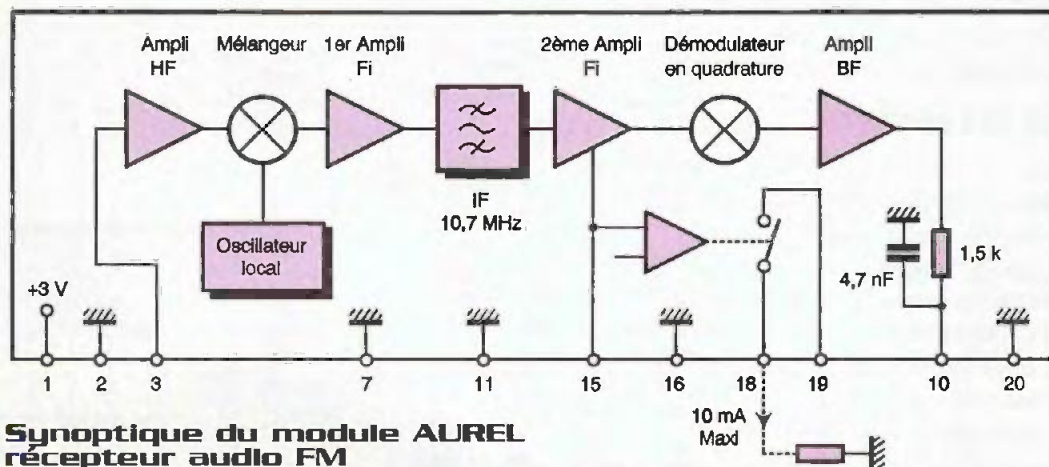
Ampli HF

Mélangeur

1er Ampli Fi

2ème Ampli Fi

Démodulateur en quadrature

Ampli BF

Oscillateur local

IF 10,7 MHz

+3 V

4,7 nF

1,5 k

1 2 3 7 11 15 16 18 19 10 20

10 mA Maxi

Synoptique du module AUREL récepteur audio FM